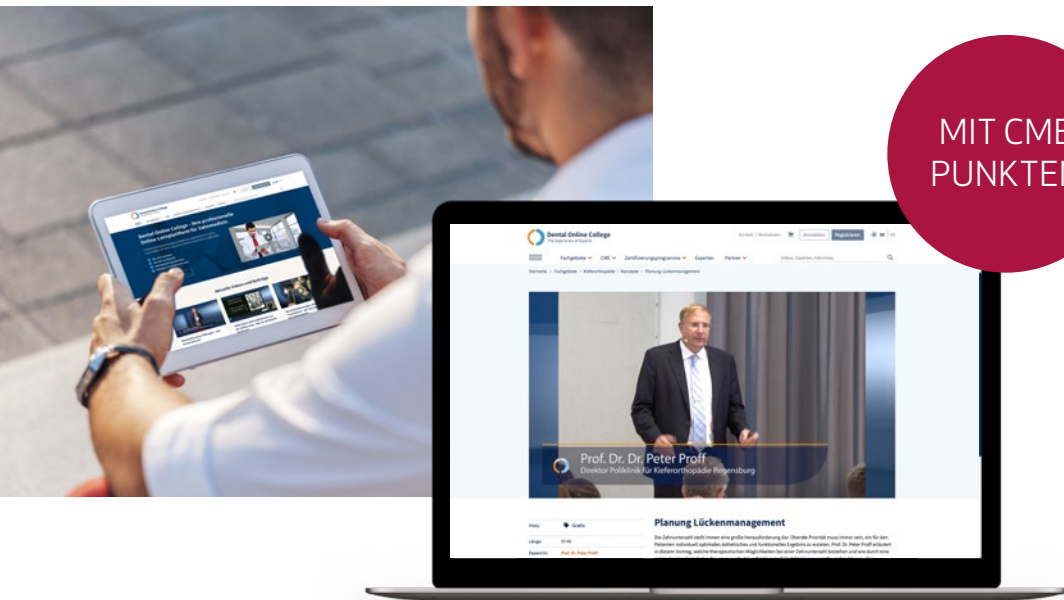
MIT CME PUNKTEN

Dental Online College – Ihre professionelle Online-Lernplattform für Zahnmedizin.

Aktuelle Videos und Vorträge

Dental Online College
The Experience of Experts

Kontakt | Neuheiten | Anmelden | Registrieren

Fachgebiete | CME | Zertifizierungsprogramme | Experten | Partner

Startseite › Fachgebiete › Kieferorthopädie › Konzepte › Planung Lückenmanagement

Prof. Dr. Dr. Peter Proff
Direktor Poliklinik für Kieferorthopädie Regensburg

Planung Lückenmanagement

Preis | Gratis
Länge | 57:49
Experte | Prof. Dr. Peter Proff

Die Zahnunterzahl stellt immer eine große Herausforderung dar. Oberste Priorität muss immer sein, ein für den Patienten individuell optimales ästhetisches und funktionelles Ergebnis zu erzielen. Prof. Dr. Peter Proff erläutert in diesem Vortrag, welche therapeutischen Möglichkeiten bei einer Zahnunterzahl bestehen und wie durch eine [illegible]